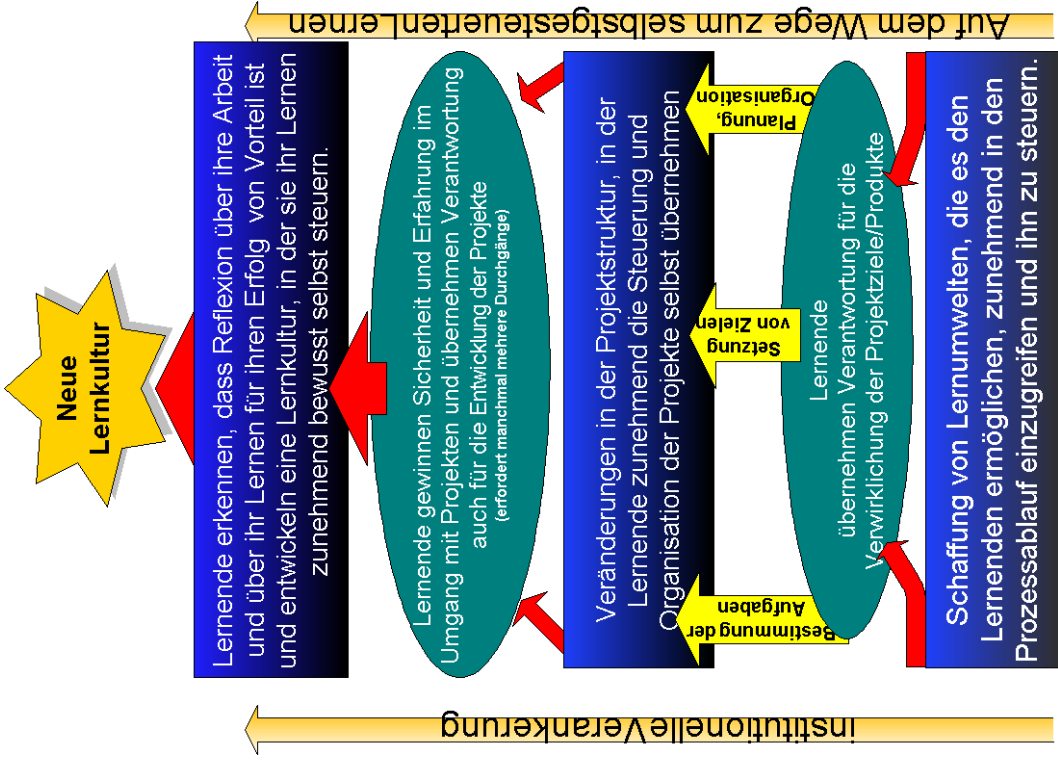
Auf dem Wege zum selbstgesteuerten Lernen

Schaffung von Lernumwelten, die es den Lernenden ermöglichen, zunehmend in den Prozessablauf einzugreifen und ihn zu steuern.

Lernende übernehmen Verantwortung für die Verwirklichung der Projektziele/Produkte

Planung, Organisation

Setzung von Zielen

Bestimmung der Aufgaben

Veränderungen in der Projektstruktur, in der Lernende zunehmend die Steuerung und Organisation der Projekte selbst übernehmen

Lernende gewinnen Sicherheit und Erfahrung im Umgang mit Projekten und übernehmen Verantwortung auch für die Entwicklung der Projekte
(erfordert manchmal mehrere Durchgänge)

Lernende erkennen, dass Reflexion über ihre Arbeit und über ihr Lernen für ihren Erfolg von Vorteil ist und entwickeln eine Lernkultur, in der sie ihr Lernen zunehmend bewusst selbst steuern.

Neue Lernkultur

institutionelle Verankerung